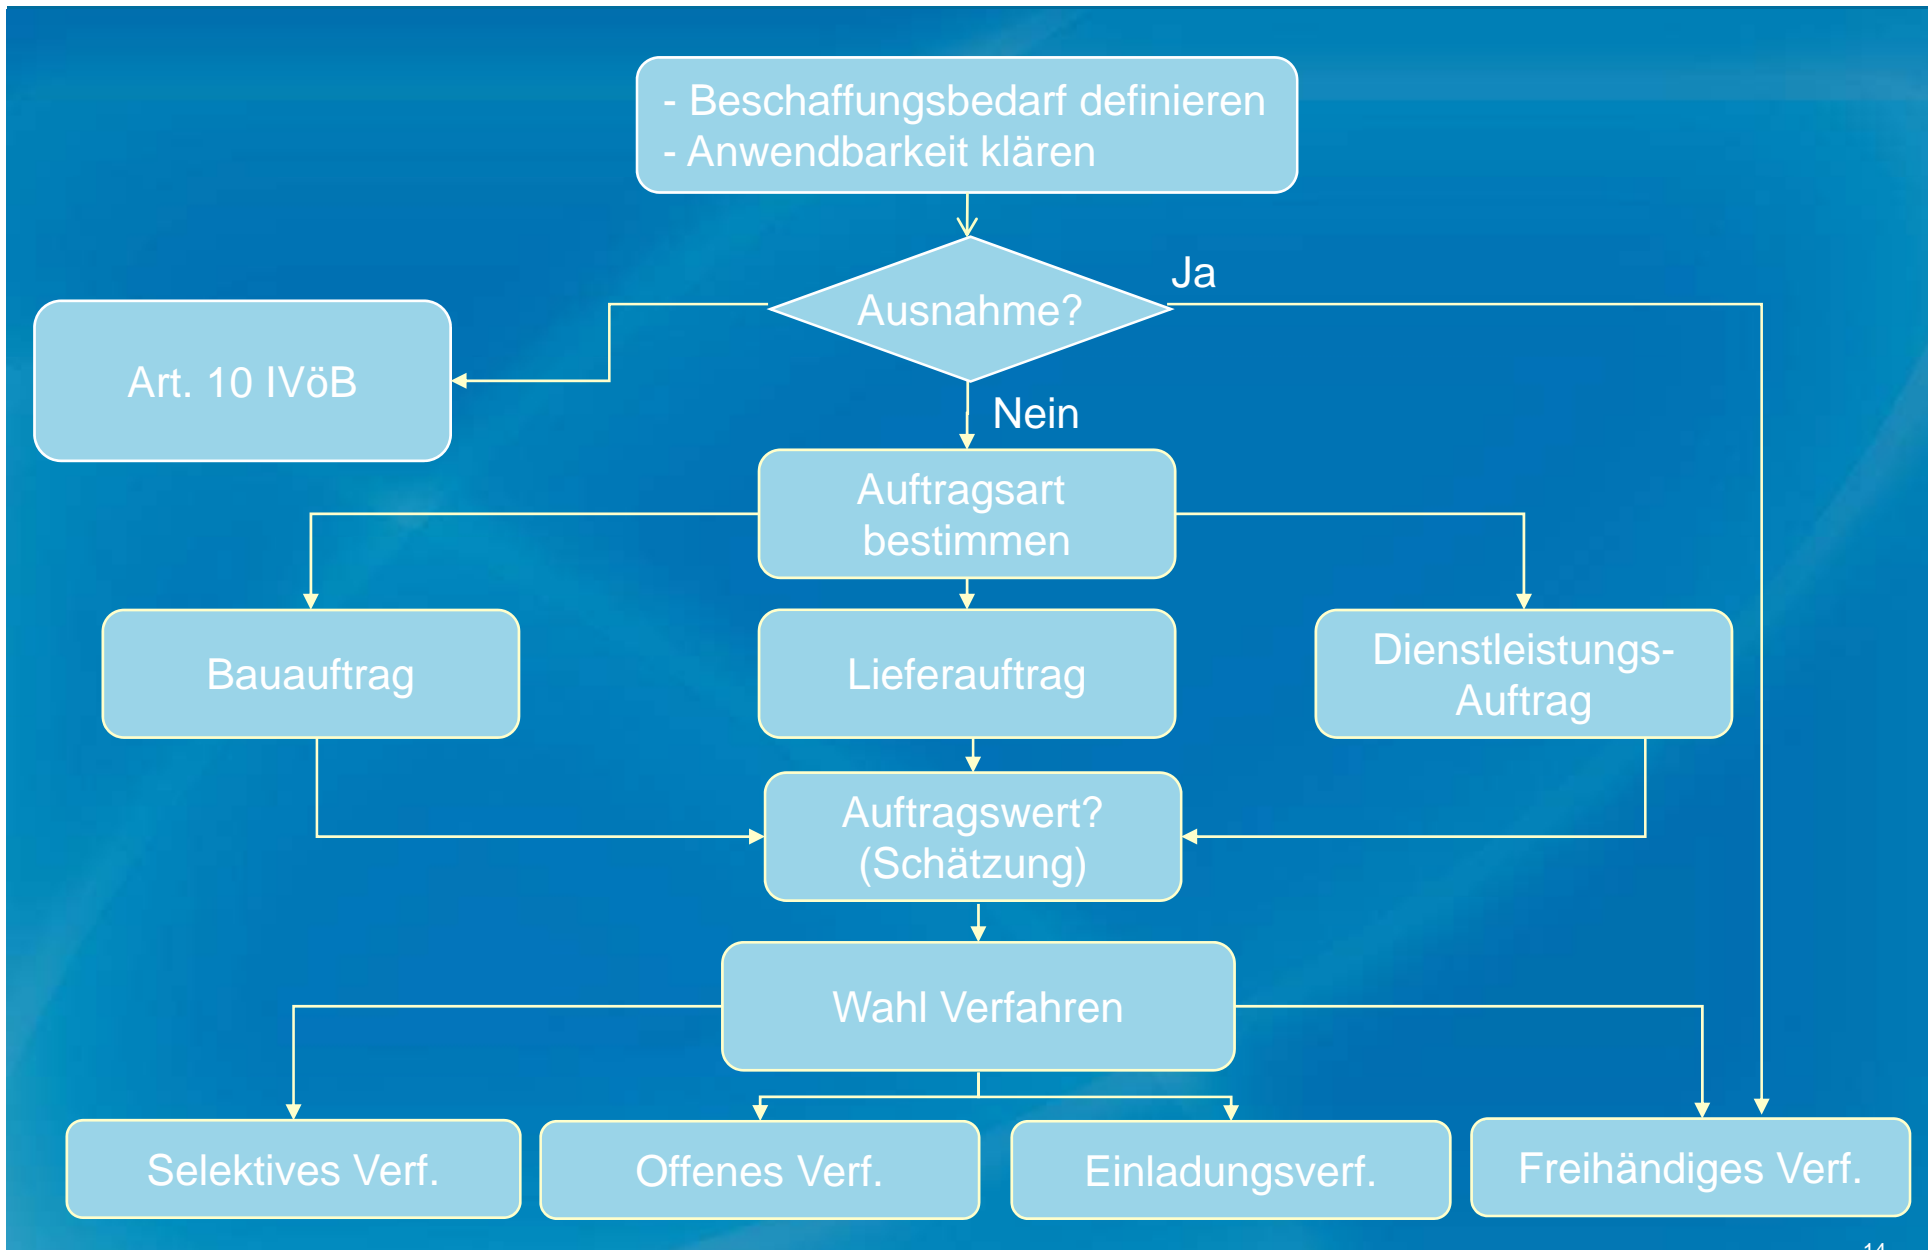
- Beschaffungsbedarf definieren
- Anwendbarkeit klären

Ausnahme?

Ja

Art. 10 IVöB

Nein

Auftragsart bestimmen

Bauauftrag

Lieferauftrag

Dienstleistungs-Auftrag

Auftragswert? (Schätzung)

Wahl Verfahren

Selektives Verf.

Offenes Verf.

Einladungsverf.

Freihändiges Verf.

14